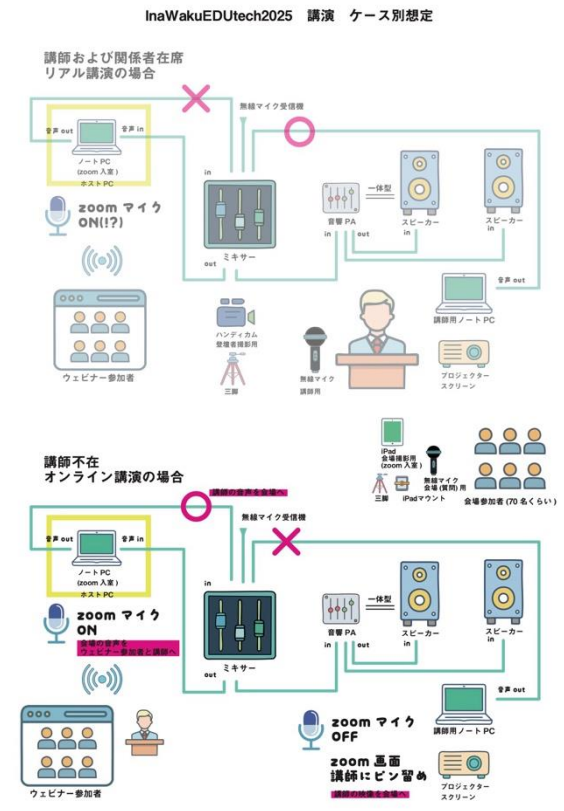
InaWakuEDUtech2025　講演　ケース別想定

講師および関係者在席
リアル講演の場合

無線マイク受信機

音声 out
音声 in
ノート PC
(zoom 入室)
ホスト PC

zoom マイク
ON(!?)

ウェビナー参加者

in
out
ミキサー

一体型
音響 PA
in
out
スピーカー
in
スピーカー
in

音声 out
講師用ノート PC

ハンディカム
登壇者撮影用

三脚

無線マイク
講師用

プロジェクター
スクリーン

iPad
会場撮影用
(zoom 入室)

無線マイク
会場(質問)用

三脚
iPadマウント

会場参加者 (70 名くらい)

講師不在
オンライン講演の場合

講師の音声を会場へ

無線マイク受信機

音声 out
音声 in
ノート PC
(zoom 入室)
ホスト PC

zoom マイク
ON
会場の音声を
ウェビナー参加者と講師へ

ウェビナー参加者

in
out
ミキサー

一体型
音響 PA
in
out
スピーカー
in
スピーカー
in

音声 out
講師用ノート PC

zoom マイク
OFF

zoom 画面
講師にピン留め
講師の映像を会場へ

プロジェクター
スクリーン